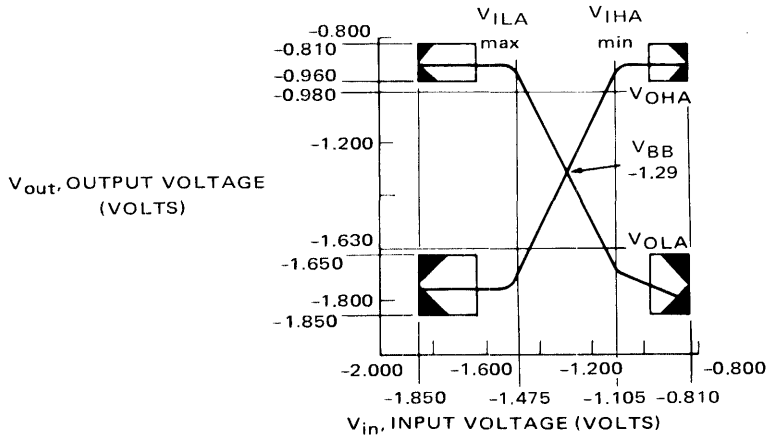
$V_{ILA}$ max

$V_{IHA}$ min

-0.800
-0.810
-0.960
-0.980
-1.200
-1.630
-1.650
-1.800
-1.850

$V_{OHA}$

$V_{BB}$
-1.29

$V_{OLA}$

$V_{out}$, OUTPUT VOLTAGE (VOLTS)

-2.000
-1.600
-1.200
-0.800
-1.850
-1.475
-1.105
-0.810

$V_{in}$, INPUT VOLTAGE (VOLTS)